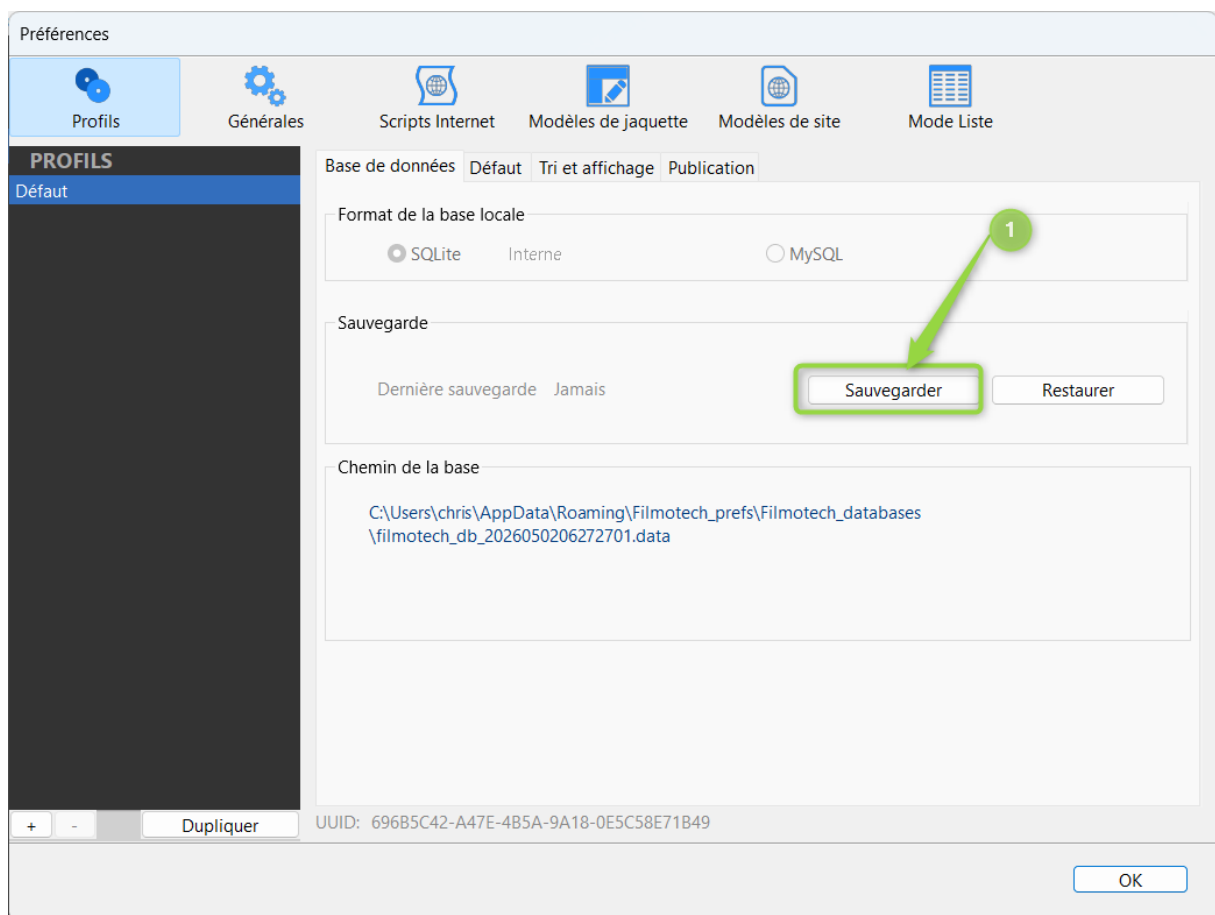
Préférences

Profils
Générales
Scripts Internet
Modèles de jaquette
Modèles de site
Mode Liste

PROFILS
Défaut

Base de données
Défaut
Tri et affichage
Publication

Format de la base locale
SQLite
Interne
MySQL

1

Sauvegarde
Dernière sauvegarde
Jamais
Sauvegarder
Restaurer

Chemin de la base
C:\Users\chris\AppData\Roaming\Filmotech_prefs\Filmotech_databases \filmotech_db_2026050206272701.data

+
-
Dupliquer
UUID: 696B5C42-A47E-4B5A-9A18-0E5C58E71B49

OK